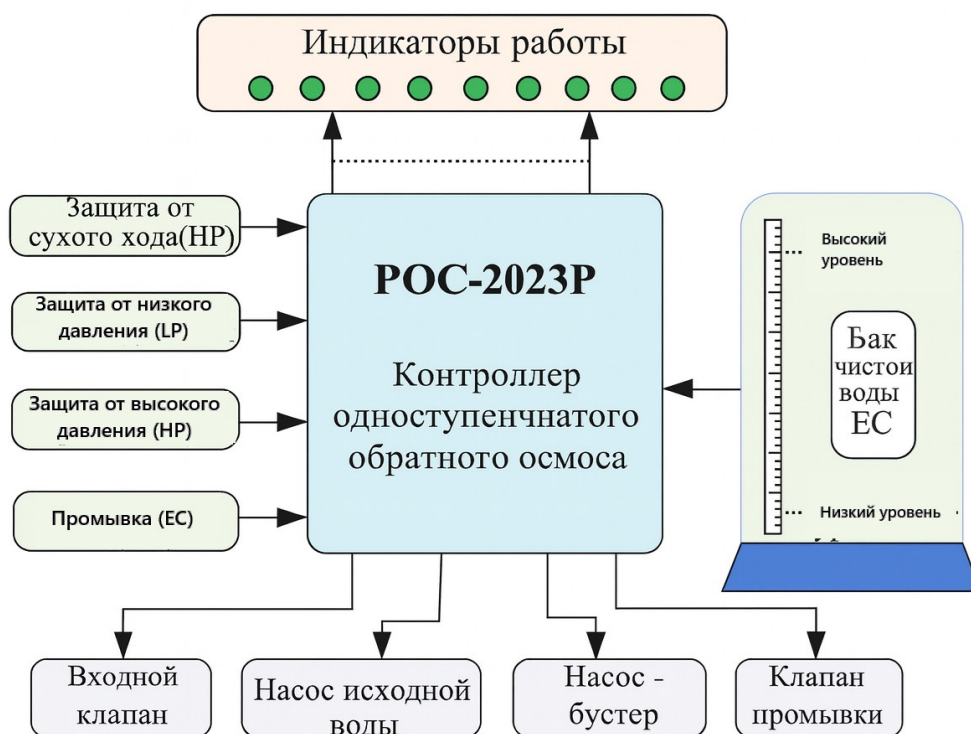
Индикаторы работы

Защита от сухого хода(HP)

Защита от низкого давления (LP)

Защита от высокого давления (HP)

Промывка (EC)

POC-2023P

Контроллер одноступенчнатого обратного осмоса

Высокий уровень

Бак чистои воды EC

Низкий уровень

Входной клапан

Насос исходной воды

Насос - бустер

Клапан промывки